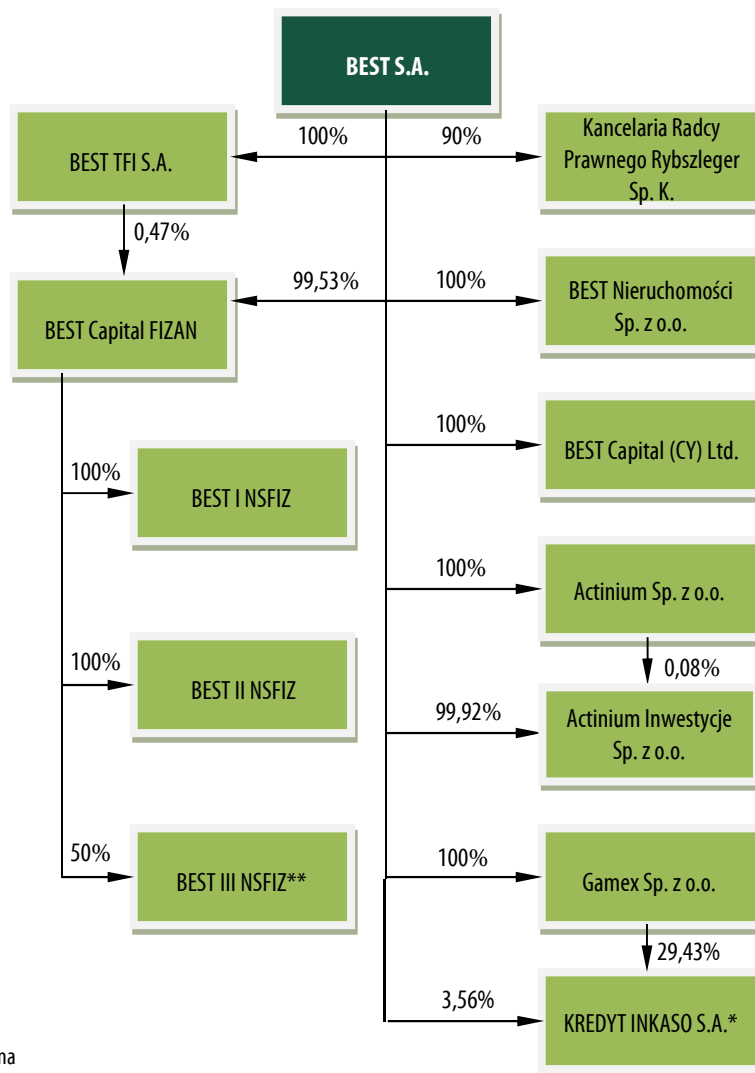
BEST S.A.

BEST TFI S.A.

100%

90%

Kancelaria Radcy Prawnego Rybszleger Sp. K.

0,47%

BEST Capital FIZAN

99,53%

100%

BEST Nieruchomości Sp. z o.o.

100%

BEST Capital (CY) Ltd.

100%

BEST I NSFIZ

100%

Actinium Sp. z o.o.

0,08%

100%

BEST II NSFIZ

99,92%

Actinium Inwestycje Sp. z o.o.

50%

BEST III NSFIZ**

100%

Gamex Sp. z o.o.

29,43%

3,56%

KREDYT INKASO S.A.*

na